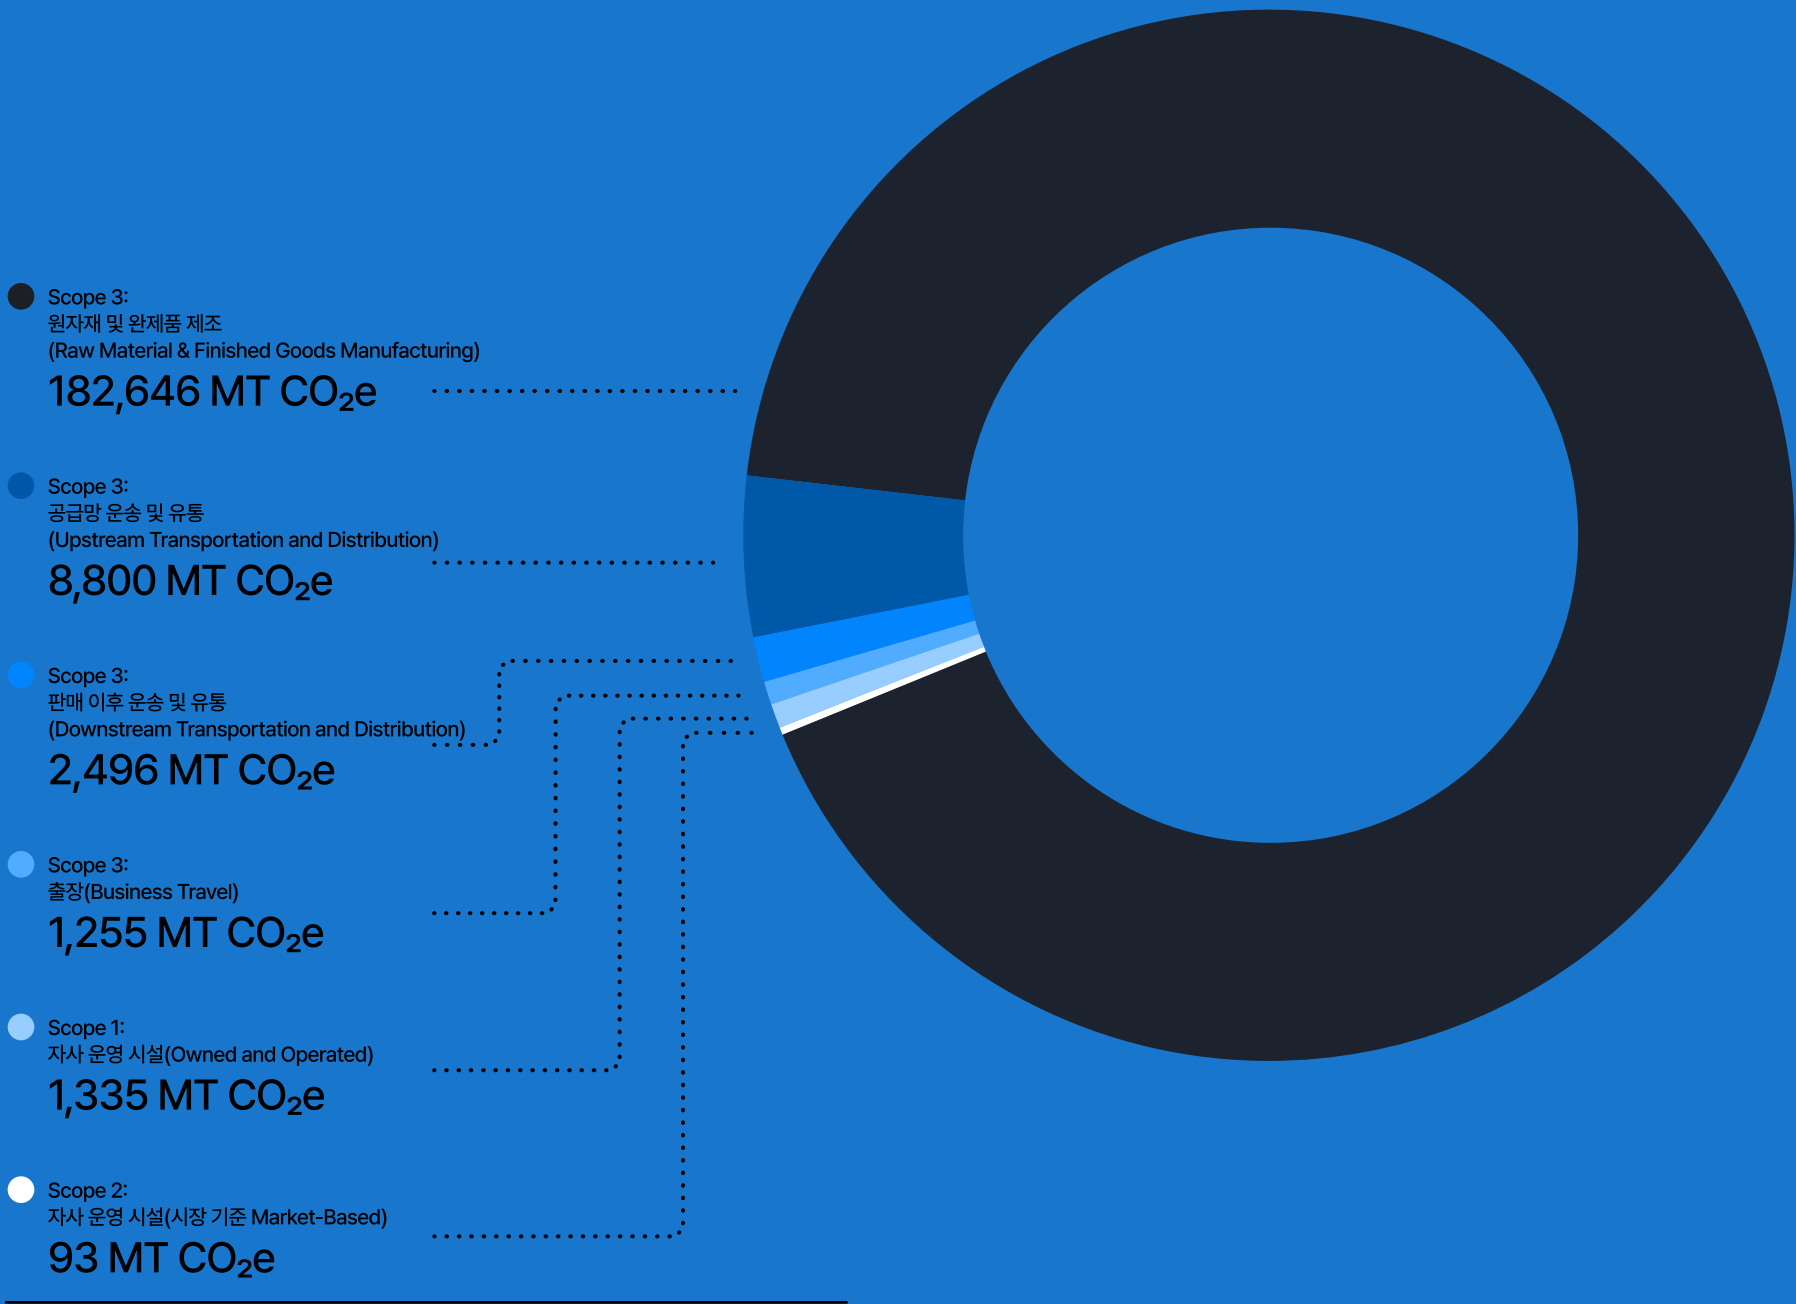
Scope 3:
원자재 및 완제품 제조
(Raw Material & Finished Goods Manufacturing)
182,646 MT $CO_2e$

Scope 3:
공급망 운송 및 유통
(Upstream Transportation and Distribution)
8,800 MT $CO_2e$

Scope 3:
판매 이후 운송 및 유통
(Downstream Transportation and Distribution)
2,496 MT $CO_2e$

Scope 3:
출장(Business Travel)
1,255 MT $CO_2e$

Scope 1:
자사 운영 시설(Owned and Operated)
1,335 MT $CO_2e$

Scope 2:
자사 운영 시설(시장 기준 Market-Based)
93 MT $CO_2e$